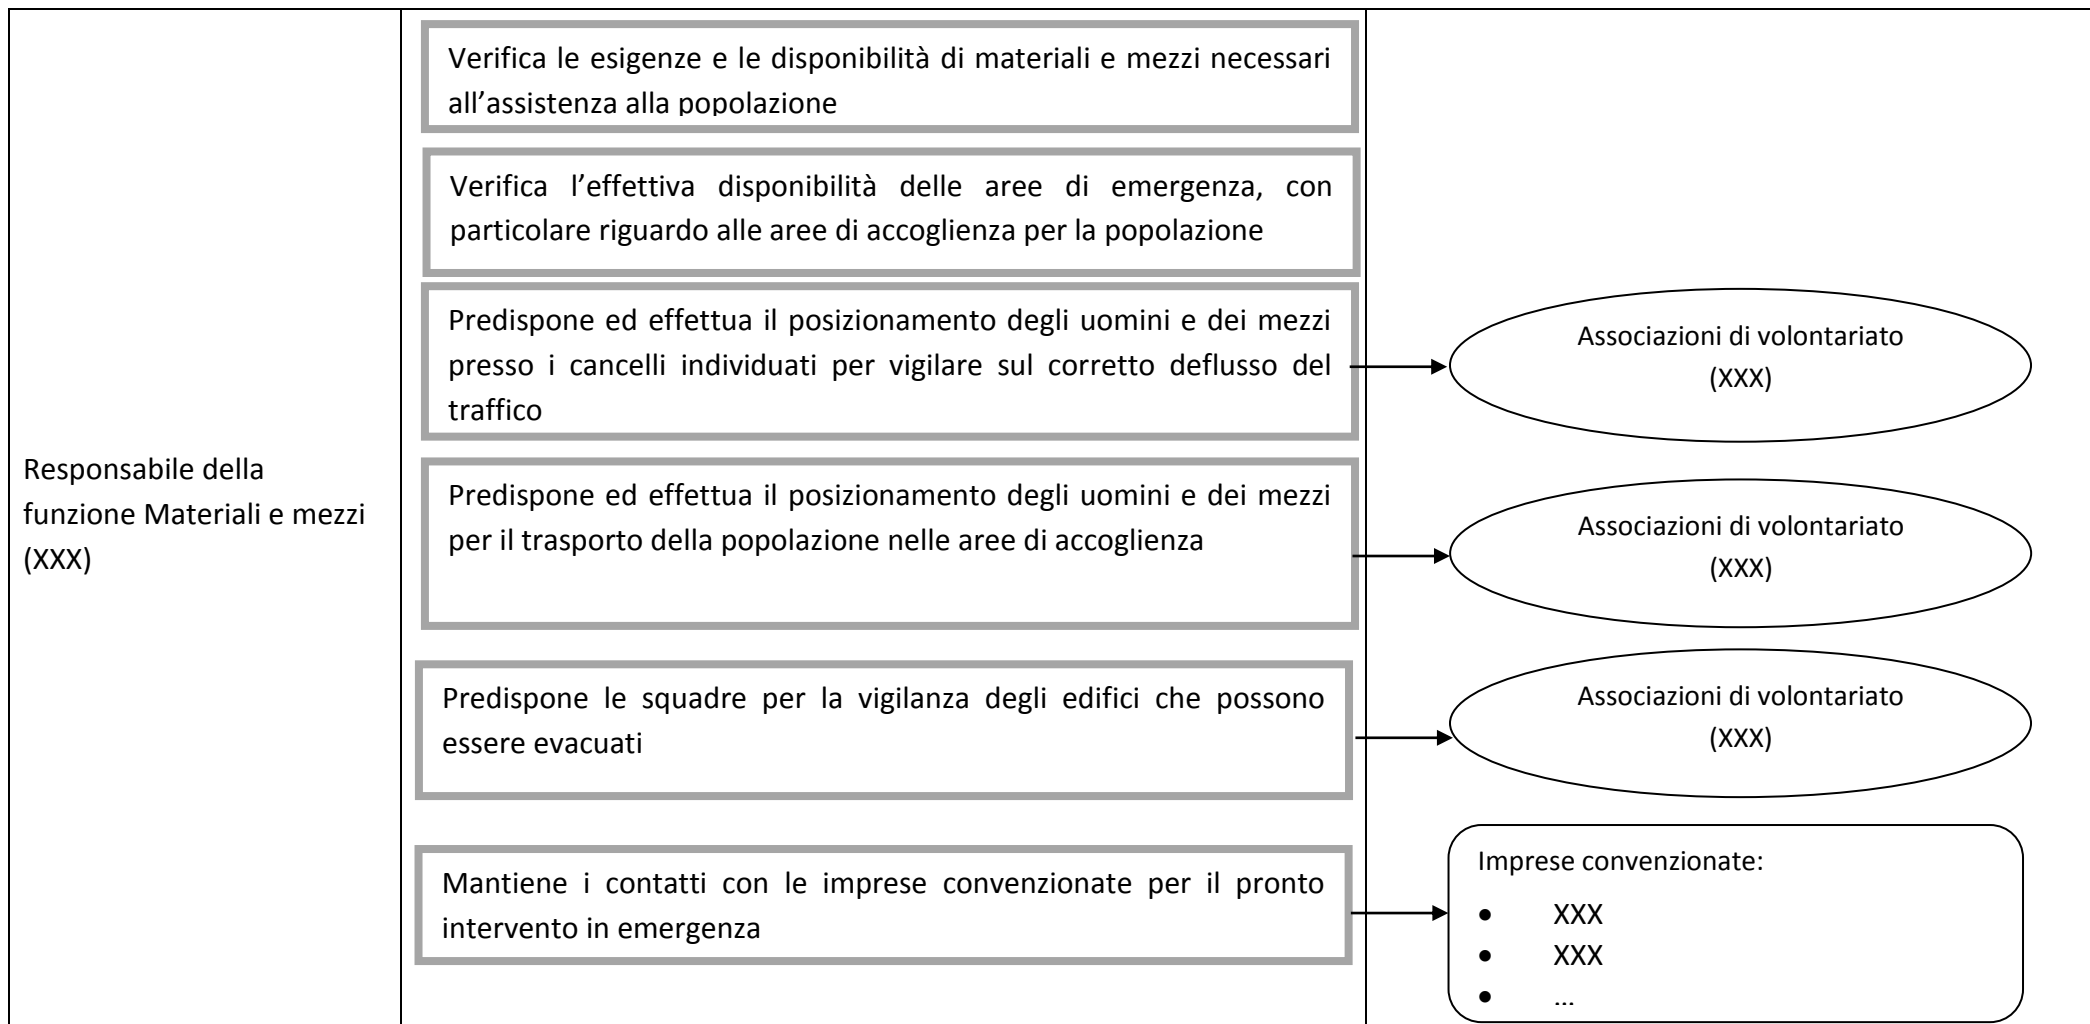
Responsabile della funzione Materiali e mezzi (XXX)

Verifica le esigenze e le disponibilità di materiali e mezzi necessari all'assistenza alla popolazione

Verifica l'effettiva disponibilità delle aree di emergenza, con particolare riguardo alle aree di accoglienza per la popolazione

Predispone ed effettua il posizionamento degli uomini e dei mezzi presso i cancelli individuati per vigilare sul corretto deflusso del traffico

Associazioni di volontariato (XXX)

Predispone ed effettua il posizionamento degli uomini e dei mezzi per il trasporto della popolazione nelle aree di accoglienza

Associazioni di volontariato (XXX)

Predispone le squadre per la vigilanza degli edifici che possono essere evacuati

Associazioni di volontariato (XXX)

Mantiene i contatti con le imprese convenzionate per il pronto intervento in emergenza

Imprese convenzionate:
- XXX
- XXX
- ...